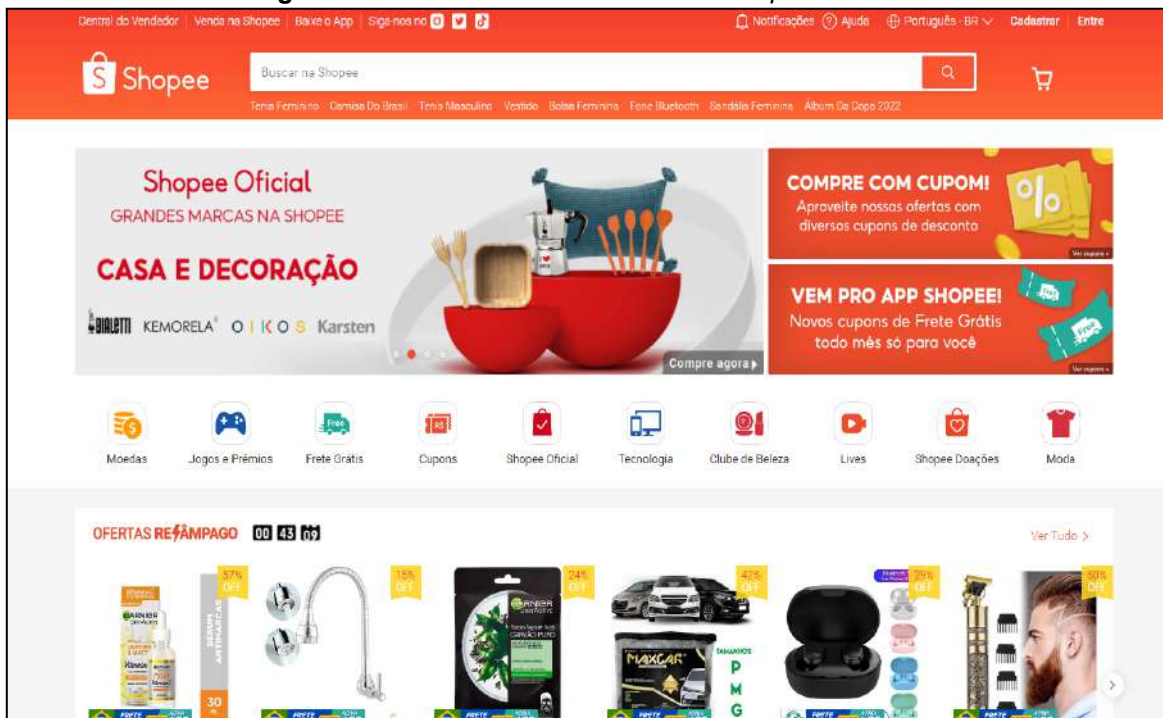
Central do Vendedor | Venda na Shopee | Baixe o App | Siga-nos no

Notificações Ajuda Português - BR Cadastrar Entre

Shopee

Buscar na Shopee

Tenis Feminino Camisa Do Brasil Tenis Masculino Vestido Bolsa Feminina Fone Bluetooth Sandália Feminina Álbum Da Copa 2022

Shopee Oficial
GRANDES MARCAS NA SHOPEE

CASA E DECORAÇÃO

BIALETTI KEMORELA OIKOS Karsten

Compre agora

COMPRE COM CUPOM!
Aproveite nossas ofertas com diversos cupons de desconto

VEM PRO APP SHOPEE!
Novos cupons de Frete Grátis todo mês só para você

Moedas
Jogos e Prêmios
Frete Grátis
Cupons
Shopee Oficial
Tecnologia
Clube de Beleza
Lives
Shopee Doações
Moda

OFERTAS RELÂMPAGO 00 43 09

Ver Tudo >

57% OFF
15% OFF
24% OFF
42% OFF
29% OFF
50% OFF

GARNIER
MAXCAR
P
M
G